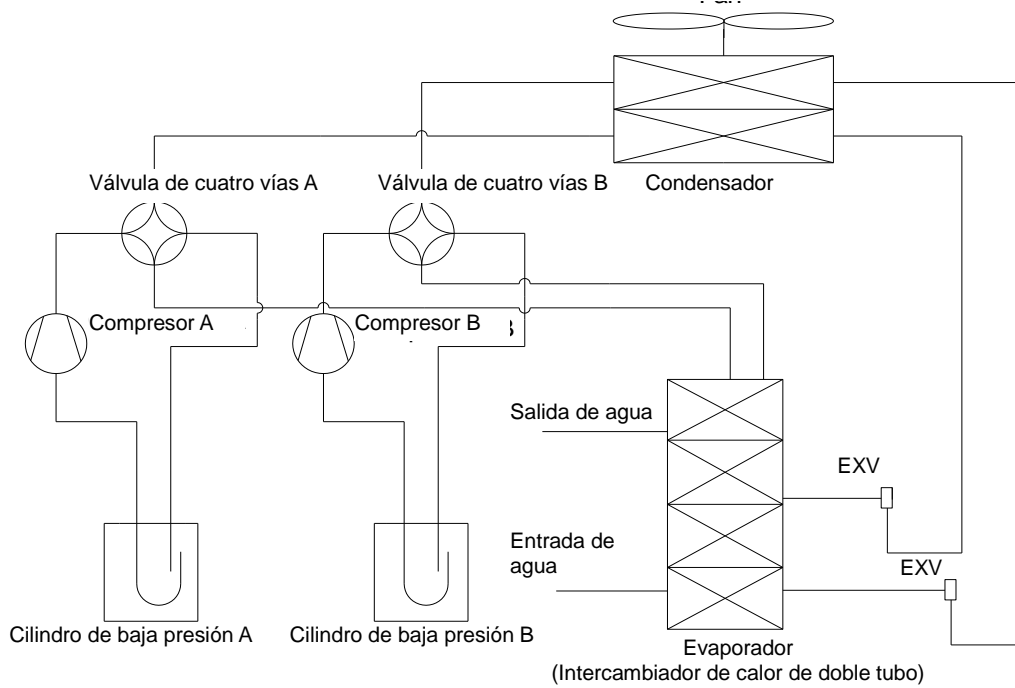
Fan

Válvula de cuatro vías A

Válvula de cuatro vías B

Condensador

Compresor A

Compresor B

Salida de agua

EXV

Entrada de agua

EXV

Cilindro de baja presión A

Cilindro de baja presión B

Evaporador
(Intercambiador de calor de doble tubo)